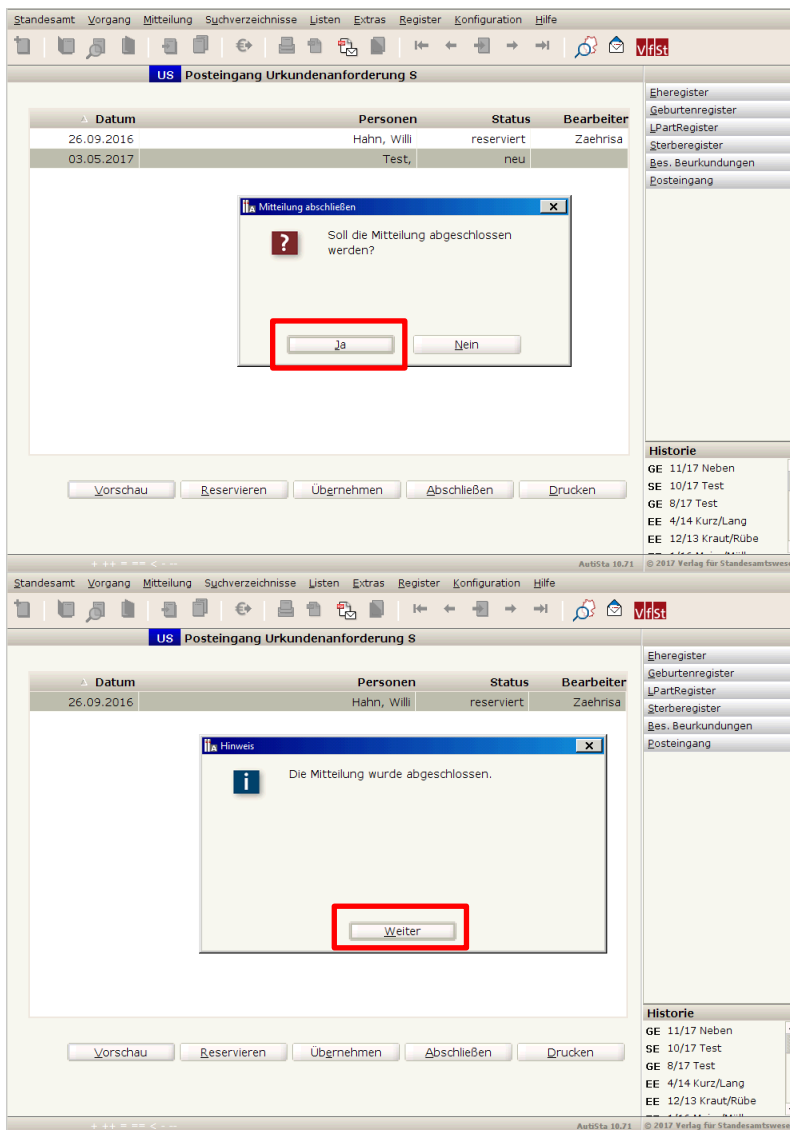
Standesamt Vorgang Mitteilung Suchverzeichnisse Listen Extras Register Konfiguration Hilfe

VfSt

US Posteingang Urkundenanforderung S

| Datum | Personen | Status | Bearbeiter |
|---|---|---|---|
| 26.09.2016 | Hahn, Willi | reserviert | Zaehrisa |
| 03.05.2017 | Test, | neu | |

Mitteilung abschließen

Soll die Mitteilung abgeschlossen werden?

Ja Nein

Eheregister
Geburtenregister
LPartRegister
Sterberegister
Bes. Beurkundungen
Posteingang

Historie
GE 11/17 Neben
SE 10/17 Test
GE 8/17 Test
EE 4/14 Kurz/Lang
EE 12/13 Kraut/Rübe

Vorschau Reservieren Übernehmen Abschließen Drucken

+ ++ = == < - --
AutiSta 10.71 © 2017 Verlag für Standesamtswese

Standesamt Vorgang Mitteilung Suchverzeichnisse Listen Extras Register Konfiguration Hilfe

VfSt

US Posteingang Urkundenanforderung S

| Datum | Personen | Status | Bearbeiter |
|---|---|---|---|
| 26.09.2016 | Hahn, Willi | reserviert | Zaehrisa |

Hinweis

Die Mitteilung wurde abgeschlossen.

Weiter

Eheregister
Geburtenregister
LPartRegister
Sterberegister
Bes. Beurkundungen
Posteingang

Historie
GE 11/17 Neben
SE 10/17 Test
GE 8/17 Test
EE 4/14 Kurz/Lang
EE 12/13 Kraut/Rübe

Vorschau Reservieren Übernehmen Abschließen Drucken

+ ++ = == < - --
AutiSta 10.71 © 2017 Verlag für Standesamtswese